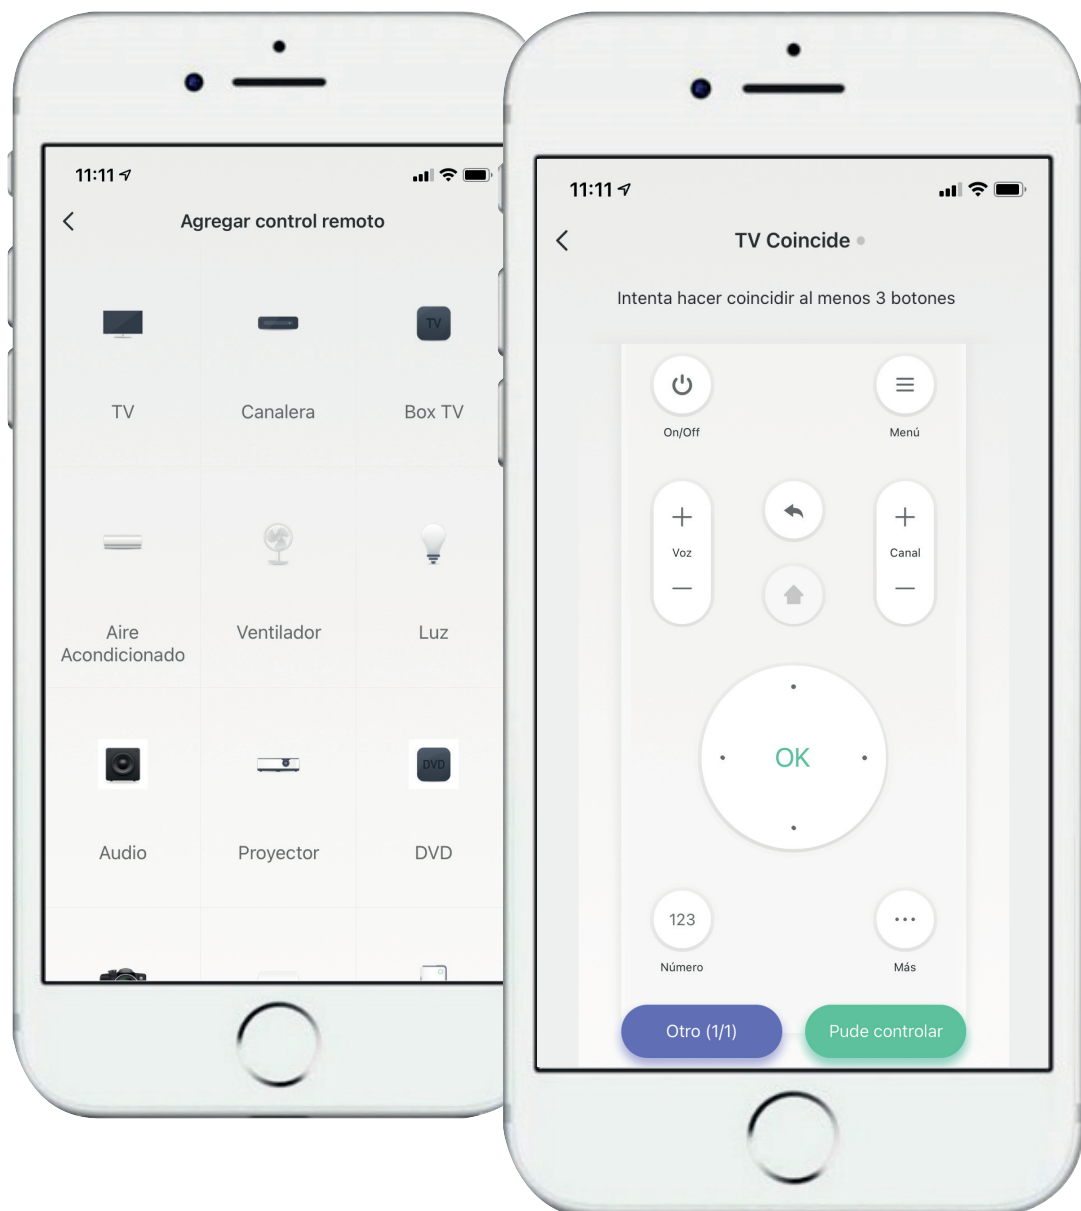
11:11

Agregar control remoto

TV
TV

Canalera

Box TV

Aire Acondicionado

Ventilador

Luz

Audio

Proyector

DVD
DVD

11:11

TV Coincide

Intenta hacer coincidir al menos 3 botones

On/Off

Menú

+
Voz
—

+
Canal
—

OK

123
Número

Más

Otro (1/1)

Pude controlar